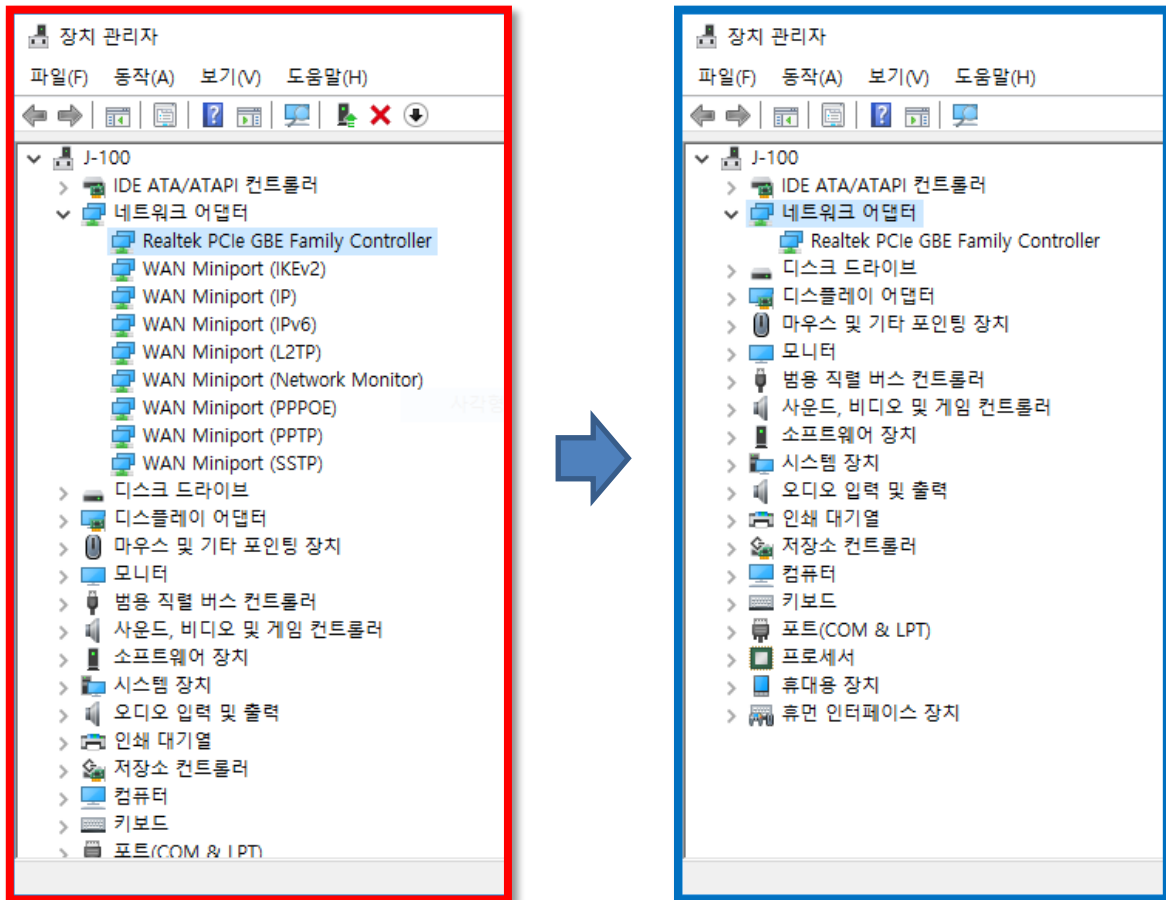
장치 관리자

파일(F) 동작(A) 보기(V) 도움말(H)

J-100
IDE ATA/ATAPI 컨트롤러
네트워크 어댑터
Realtek PCIe GBE Family Controller
WAN Miniport (IKEv2)
WAN Miniport (IP)
WAN Miniport (IPv6)
WAN Miniport (L2TP)
WAN Miniport (Network Monitor)
WAN Miniport (PPPOE)
WAN Miniport (PPTP)
WAN Miniport (SSTP)
디스크 드라이브
디스플레이 어댑터
마우스 및 기타 포인팅 장치
모니터
범용 직렬 버스 컨트롤러
사운드, 비디오 및 게임 컨트롤러
소프트웨어 장치
시스템 장치
오디오 입력 및 출력
인쇄 대기열
저장소 컨트롤러
컴퓨터
키보드
포트(COM & LPT)

장치 관리자

파일(F) 동작(A) 보기(V) 도움말(H)

J-100
IDE ATA/ATAPI 컨트롤러
네트워크 어댑터
Realtek PCIe GBE Family Controller
디스크 드라이브
디스플레이 어댑터
마우스 및 기타 포인팅 장치
모니터
범용 직렬 버스 컨트롤러
사운드, 비디오 및 게임 컨트롤러
소프트웨어 장치
시스템 장치
오디오 입력 및 출력
인쇄 대기열
저장소 컨트롤러
컴퓨터
키보드
포트(COM & LPT)
프로세서
휴대용 장치
휴먼 인터페이스 장치